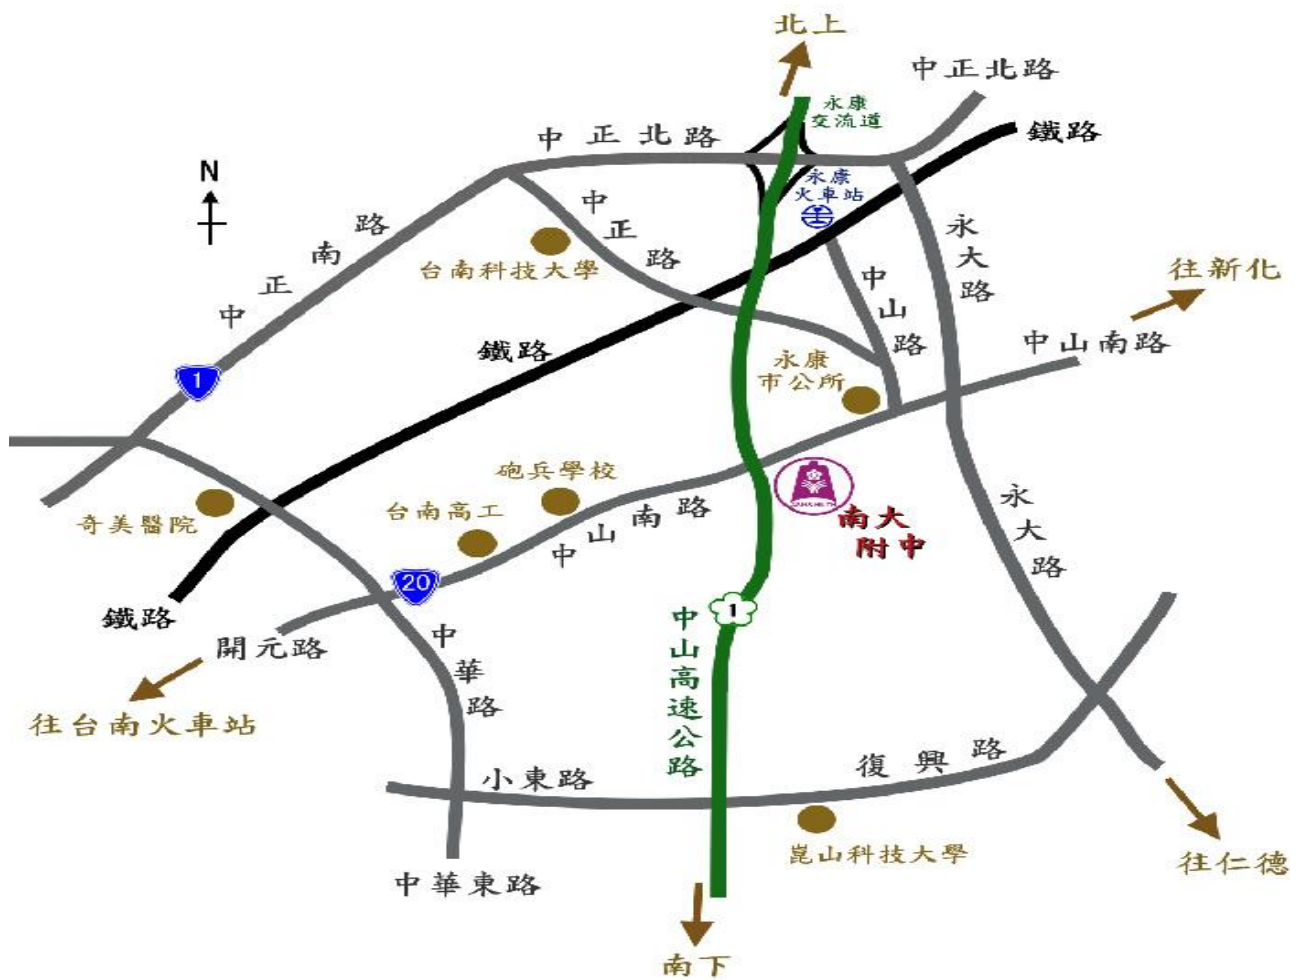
北上
中正北路
永康交流道
中正北路
鐵路
N
永康火車站
中正路
永大路
中正南路
台南科技大學
中山路
往新化
鐵路
中山南路
1
永康市公所
砲兵學校
南大附中
奇美醫院
台南高工
中山南路
鐵路
20
1
開元路
中華路
中山高速公路
永大路
往台南火車站
小東路
復興路
崑山科技大學
中華東路
往仁德
南下